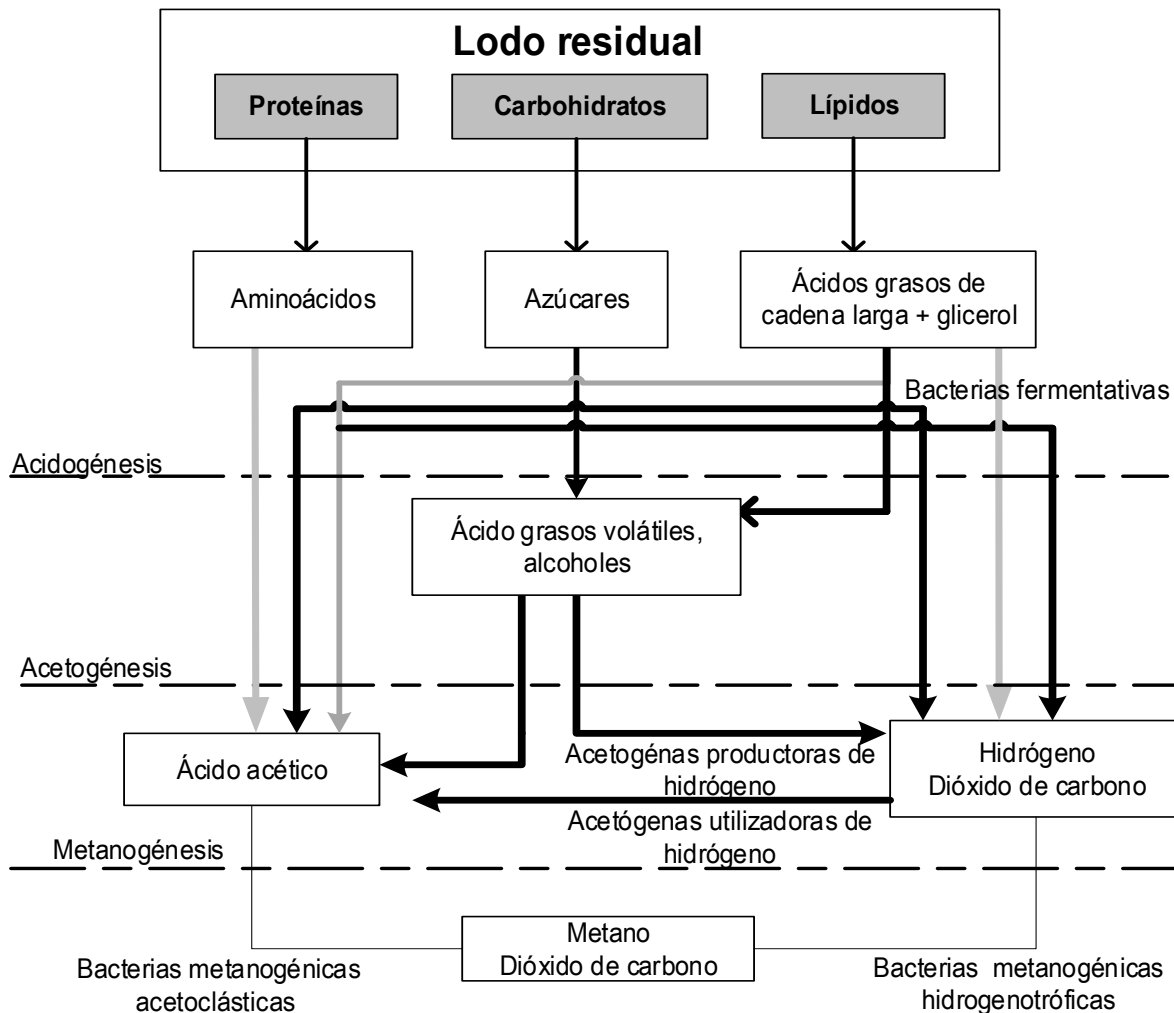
Lodo residual

Proteínas

Carbohidratos

Lípidos

Aminoácidos

Azúcares

Ácidos grasos de cadena larga + glicerol

Bacterias fermentativas

Acidogénesis

Ácido grasos volátiles, alcoholes

Acetogénesis

Ácido acético

Acetogénas productoras de hidrógeno

Hidrógeno
Dióxido de carbono

Acetógenas utilizadoras de hidrógeno

Metanogénesis

Metano
Dióxido de carbono

Bacterias metanogénicas acetoclásticas

Bacterias metanogénicas hidrogenotróficas